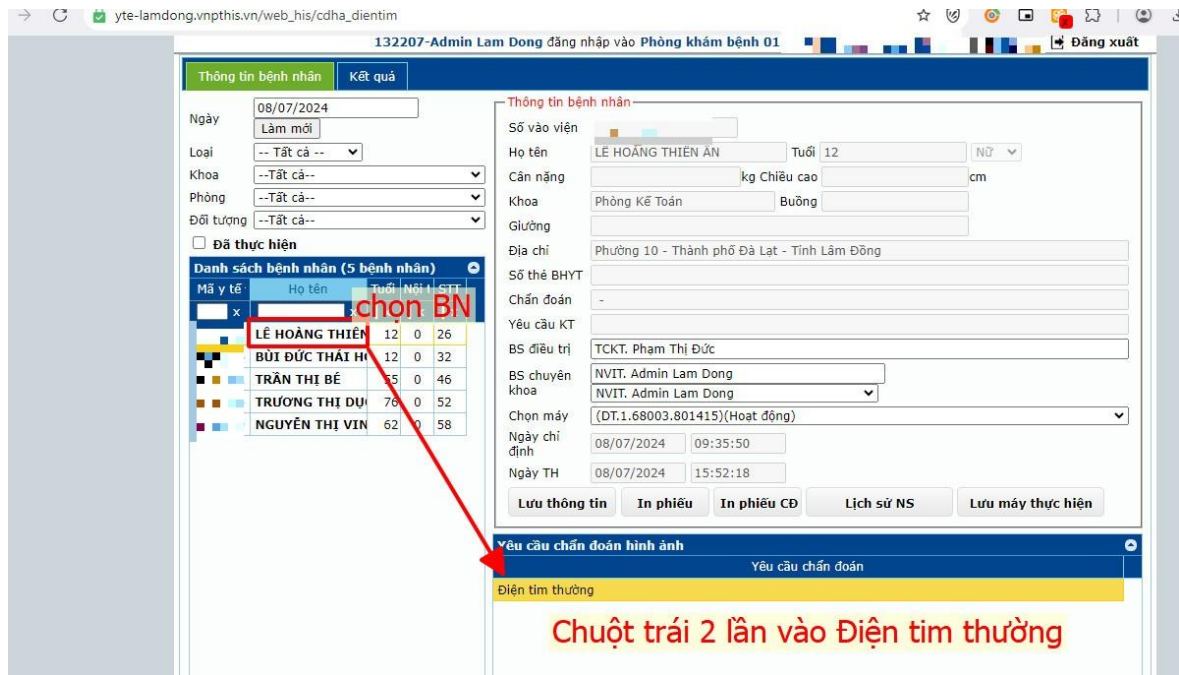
yte-lamdong.vnpthis.vn/web_his/cdha_dientim

132207-Admin Lam Dong đăng nhập vào Phòng khám bệnh 01

Đăng xuất

Thông tin bệnh nhân | Kết quả

Ngày 08/07/2024
Làm mới
Loại -- Tất cả --
Khoa --Tất cả--
Phòng --Tất cả--
Đối tượng --Tất cả--
Đã thực hiện

Danh sách bệnh nhân (5 bệnh nhân)

| Mã y tế | Họ tên | Tuổi | Nội | STT |
|---|---|---|---|---|
| | LÊ HOÀNG THIÊN | 12 | 0 | 26 |
| | BÙI ĐỨC THÁI H | 12 | 0 | 32 |
| | TRẦN THỊ BÉ | 55 | 0 | 46 |
| | TRƯƠNG THỊ DỤ | 76 | 0 | 52 |
| | NGUYỄN THỊ VIN | 62 | 0 | 58 |

chọn BN

Thông tin bệnh nhân
Số vào viện
Họ tên LÊ HOÀNG THIÊN ÂN Tuổi 12 Nữ
Cân nặng kg Chiều cao cm
Khoa Phòng Kế Toán Buồng
Giường
Địa chỉ Phường 10 - Thành phố Đà Lạt - Tỉnh Lâm Đồng
Số thẻ BHYT
Chẩn đoán -
Yêu cầu KT
BS điều trị TCKT. Phạm Thị Đức
BS chuyên khoa NVIT. Admin Lam Dong
NVIT. Admin Lam Dong
Chọn máy (DT.1.68003.801415)(Hoạt động)
Ngày chỉ định 08/07/2024 09:35:50
Ngày TH 08/07/2024 15:52:18

Lưu thông tin | In phiếu | In phiếu CĐ | Lịch sử NS | Lưu máy thực hiện

Yêu cầu chẩn đoán hình ảnh
Yêu cầu chẩn đoán
Điện tim thường

Chuột trái 2 lần vào Điện tim thường